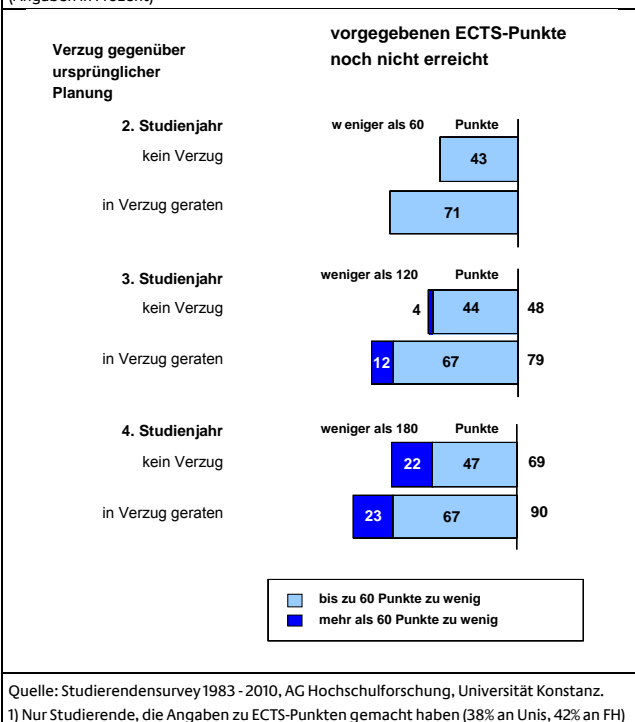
(Angaben in Prozent)

Verzug gegenüber ursprünglicher Planung

vorgegebenen ECTS-Punkte noch nicht erreicht

2. Studienjahr
w eniger als 60 Punkte
kein Verzug
43
in Verzug geraten
71

3. Studienjahr
weniger als 120 Punkte
kein Verzug
4
44
48
in Verzug geraten
12
67
79

4. Studienjahr
weniger als 180 Punkte
kein Verzug
22
47
69
in Verzug geraten
23
67
90

bis zu 60 Punkte zu wenig
mehr als 60 Punkte zu wenig

Quelle: Studierendensurvey 1983 - 2010, AG Hochschulforschung, Universität Konstanz.
1) Nur Studierende, die Angaben zu ECTS-Punkten gemacht haben (38% an Unis, 42% an FH)